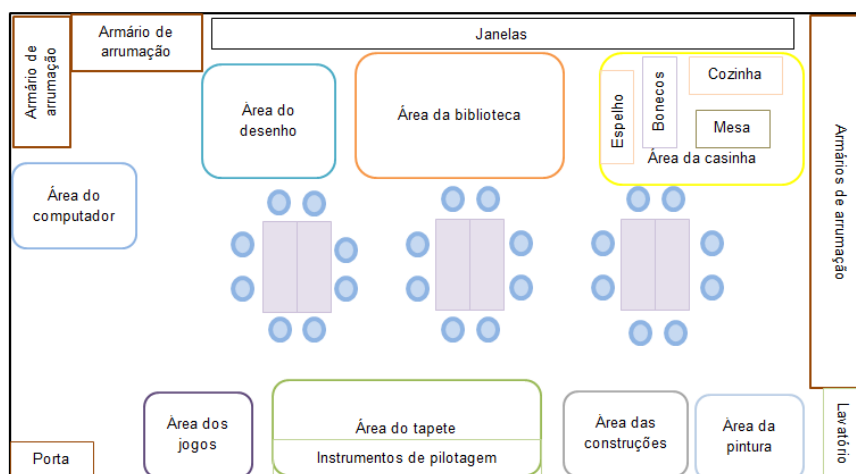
Armário de arrumação

Armário de arrumação

Janelas

Área do desenho

Área da biblioteca

Espelho

Bonecos

Cozinha

Mesa

Área da casinha

Armários de arrumação

Área do computador

Área dos jogos

Área do tapete

Instrumentos de pilotagem

Área das construções

Área da pintura

Lavatório

Porta